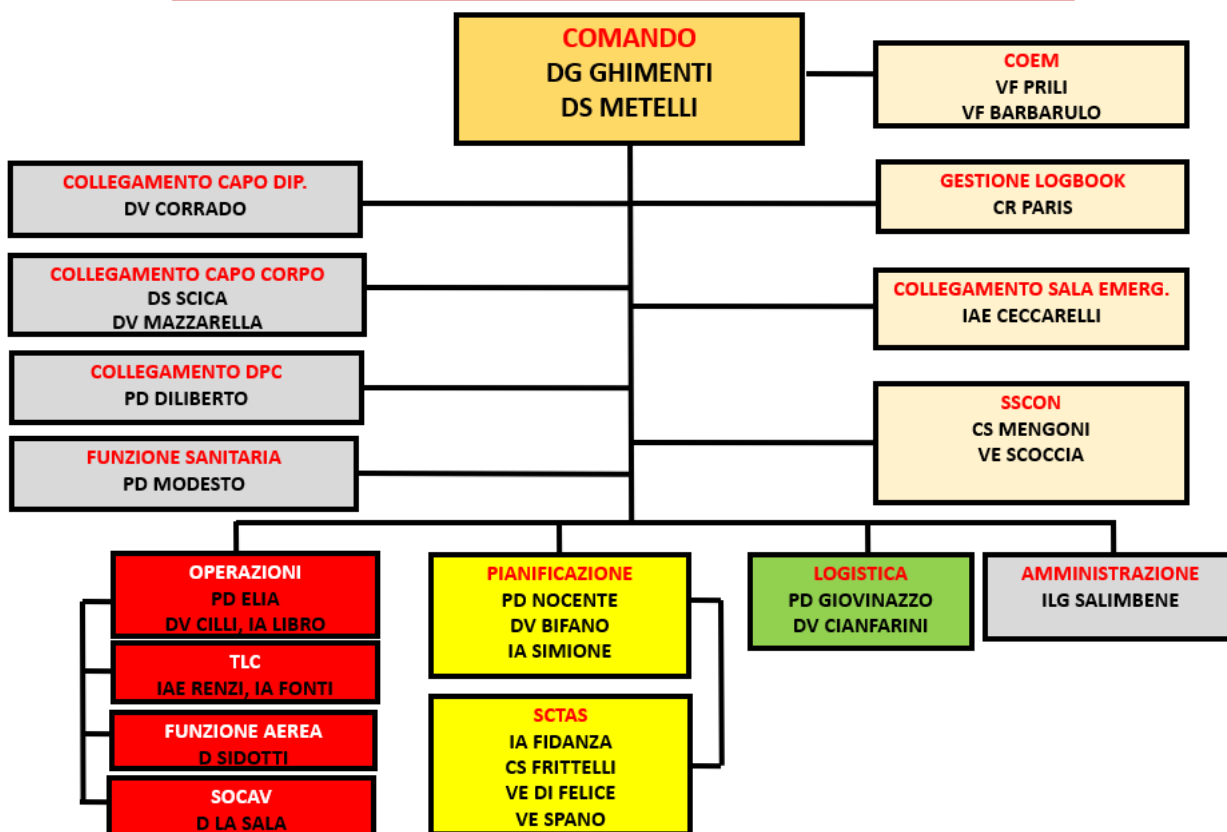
COMANDO
DG GHIMENTI
DS METELLI

COEM
VF PRILI
VF BARBARULO

COLLEGAMENTO CAPO DIP.
DV CORRADO

GESTIONE LOGBOOK
CR PARIS

COLLEGAMENTO CAPO CORPO
DS SCICA
DV MAZZARELLA

COLLEGAMENTO SALA EMERG.
IAE CECCARELLI

COLLEGAMENTO DPC
PD DILIBERTO

SSCON
CS MENGONI
VE SCOCCIA

FUNZIONE SANITARIA
PD MODESTO

OPERAZIONI
PD ELIA
DV CILLI, IA LIBRO

TLC
IAE RENZI, IA FONTI

FUNZIONE AEREA
D SIDOTTI

SOCAV
D LA SALA

PIANIFICAZIONE
PD NOCENTE
DV BIFANO
IA SIMIONE

SCTAS
IA FIDANZA
CS FRITTELLI
VE DI FELICE
VE SPANO

LOGISTICA
PD GIOVINAZZO
DV CIANFARINI

AMMINISTRAZIONE
ILG SALIMBENE